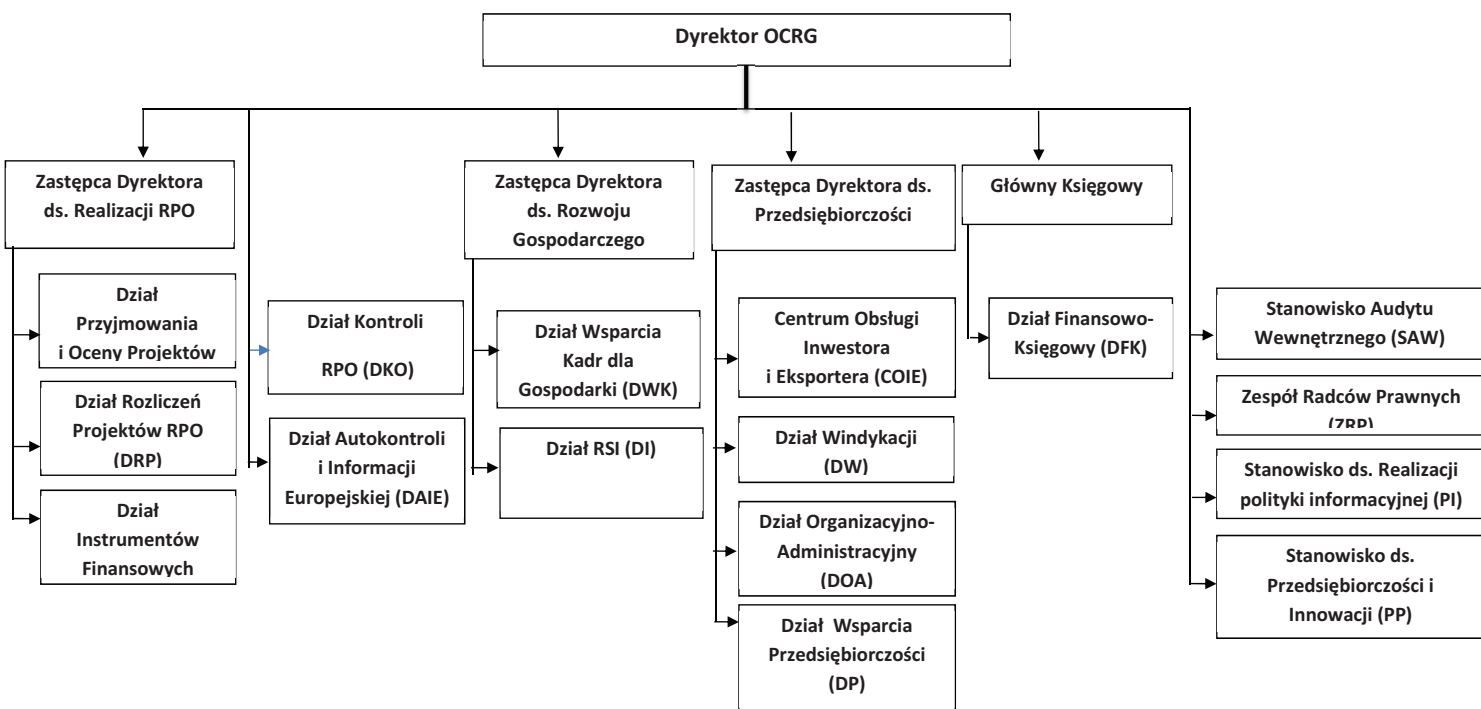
Dyrektor OCRG

Zastępca Dyrektora ds. Realizacji RPO

Dział Przyjmowania i Oceny Projektów

Dział Rozliczeń Projektów RPO (DRP)

Dział Instrumentów Finansowych

Dział Kontroli RPO (DKO)

Dział Autokontroli i Informacji Europejskiej (DAIE)

Zastępca Dyrektora ds. Rozwoju Gospodarczego

Dział Wsparcia Kadr dla Gospodarki (DWK)

Dział RSI (DI)

Zastępca Dyrektora ds. Przedsiębiorczości

Centrum Obsługi Inwestora i Eksportera (COIE)

Dział Windykacji (DW)

Dział Organizacyjno-Administracyjny (DOA)

Dział Wsparcia Przedsiębiorczości (DP)

Główny Księgowy

Dział Finansowo-Księgowy (DFK)

Stanowisko Audytu Wewnętrznego (SAW)

Zespół Radców Prawnych (ZRP)

Stanowisko ds. Realizacji polityki informacyjnej (PI)

Stanowisko ds. Przedsiębiorczości i Innowacji (PP)